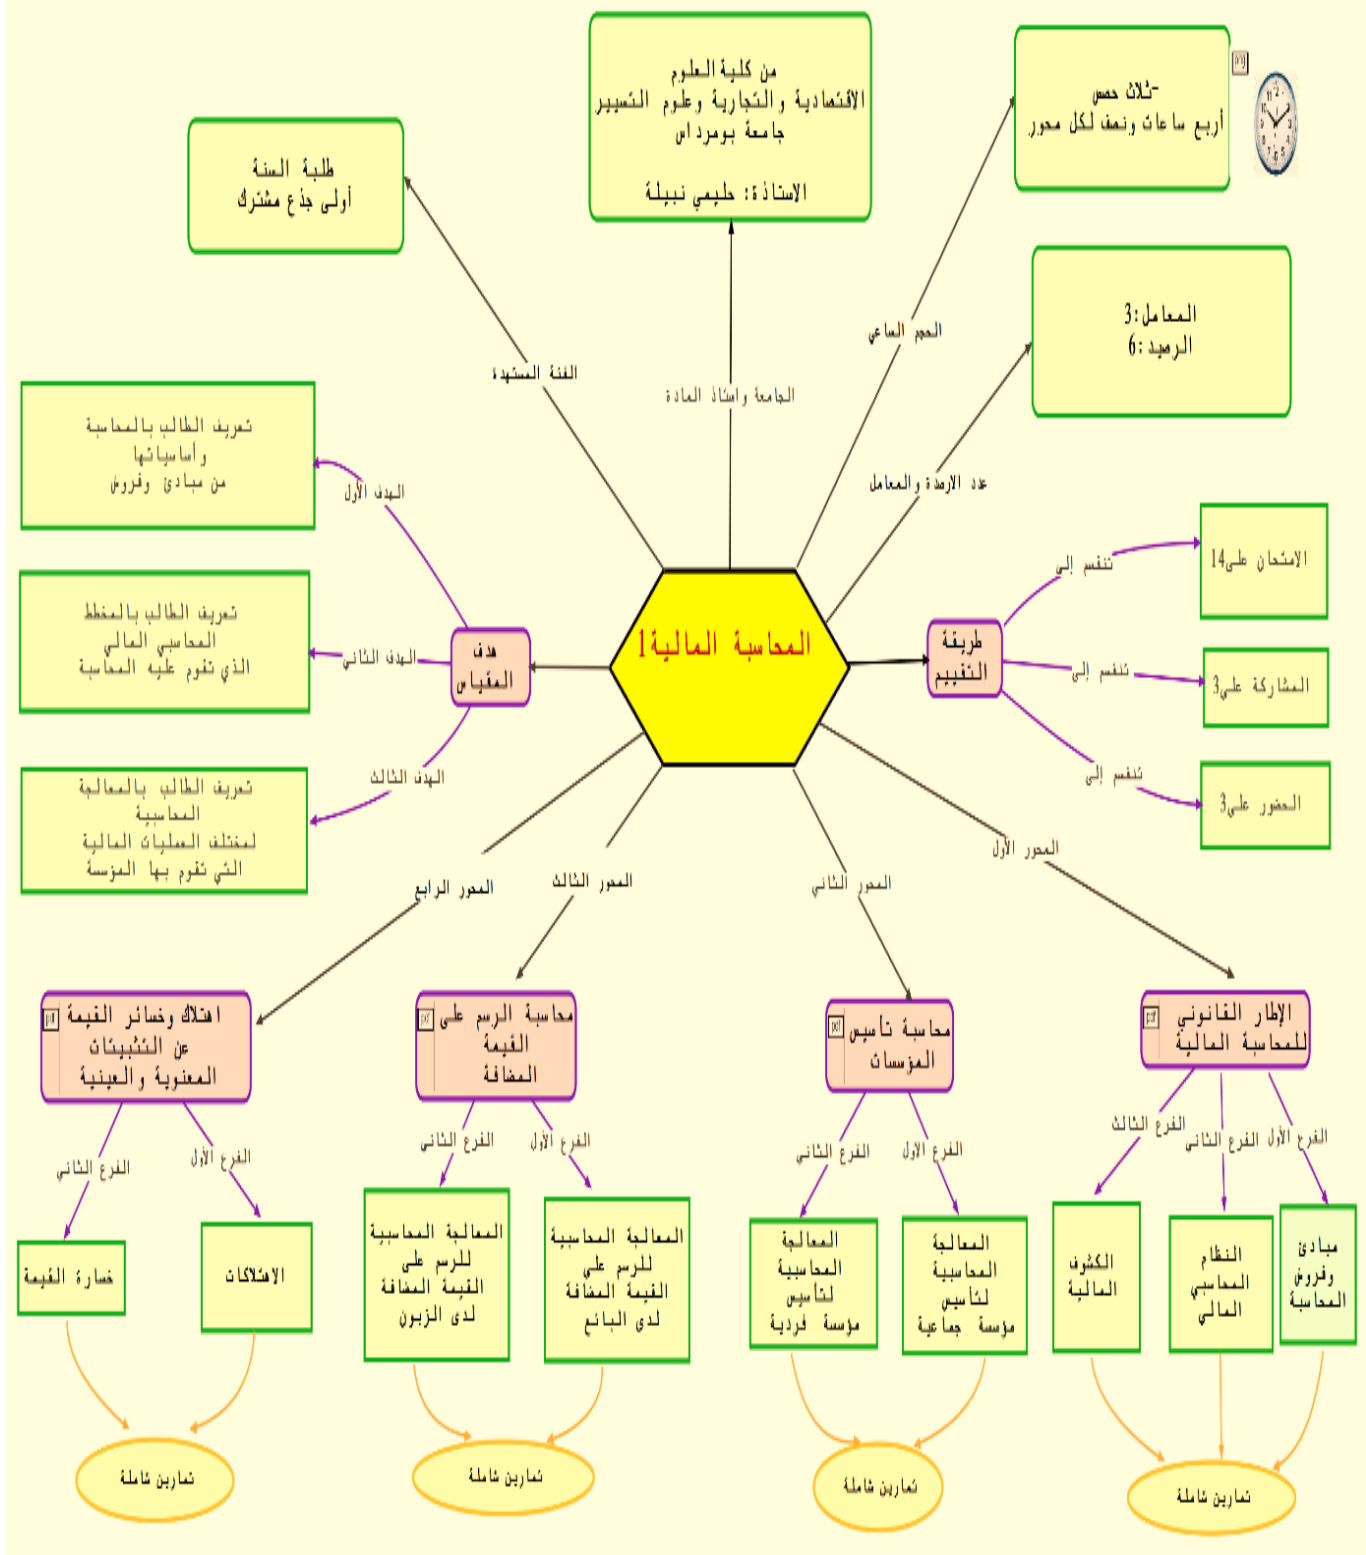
المحاسبة المالية1

من كلية العلوم
الاقتصادية والتجارية وعلوم التسيير
جامعة بومرداس

الاستاذة: حليمي نبيلة

الجامعة واستاذ المادة

طلبة السنة
أولى جذع مشترك

الفئة المستهدفة

ثلاث حصص-
أربع ساعات ونصف لكل محور

الحجم الساعي

المعامل:3
الرصيد:6

عدد الارصدة والمعامل

طريقة التقييم

تنقسم إلى
الامتحان على14

تنقسم إلى
المشاركة على3

تنقسم إلى
الحضور على3

هدف المقياس

الهدف الأول
تعريف الطالب بالمحاسبة وأساسياتها من مبادئ وفروض

الهدف الثاني
تعريف الطالب بالمخطط المحاسبي المالي الذي تقوم عليه المحاسبة

الهدف الثالث
تعريف الطالب بالمعالجة المحاسبية لمختلف العمليات المالية التي تقوم بها المؤسسة

المحور الرابع
اهتلاك وخسائر القيمة عن التثبيتات المعنوية والعينية
الفرع الثاني
خسارة القيمة
الفرع الأول
الاهتلاكات
تمارين شاملة

المحور الثالث
محاسبة الرسم على القيمة المضافة
الفرع الثاني
المعالجة المحاسبية للرسم على القيمة المضافة لدى الزبون
الفرع الأول
المعالجة المحاسبية للرسم على القيمة المضافة لدى البائع
تمارين شاملة

المحور الثاني
محاسبة تأسيس المؤسسات
الفرع الثاني
المعالجة المحاسبية لتأسيس مؤسسة فردية
الفرع الأول
المعالجة المحاسبية لتأسيس مؤسسة جماعية
تمارين شاملة

المحور الأول
الإطار القانوني للمحاسبة المالية
الفرع الثالث
الكشوف المالية
الفرع الثاني
النظام المحاسبي المالي
الفرع الأول
مبادئ وفروض المحاسبة
تمارين شاملة